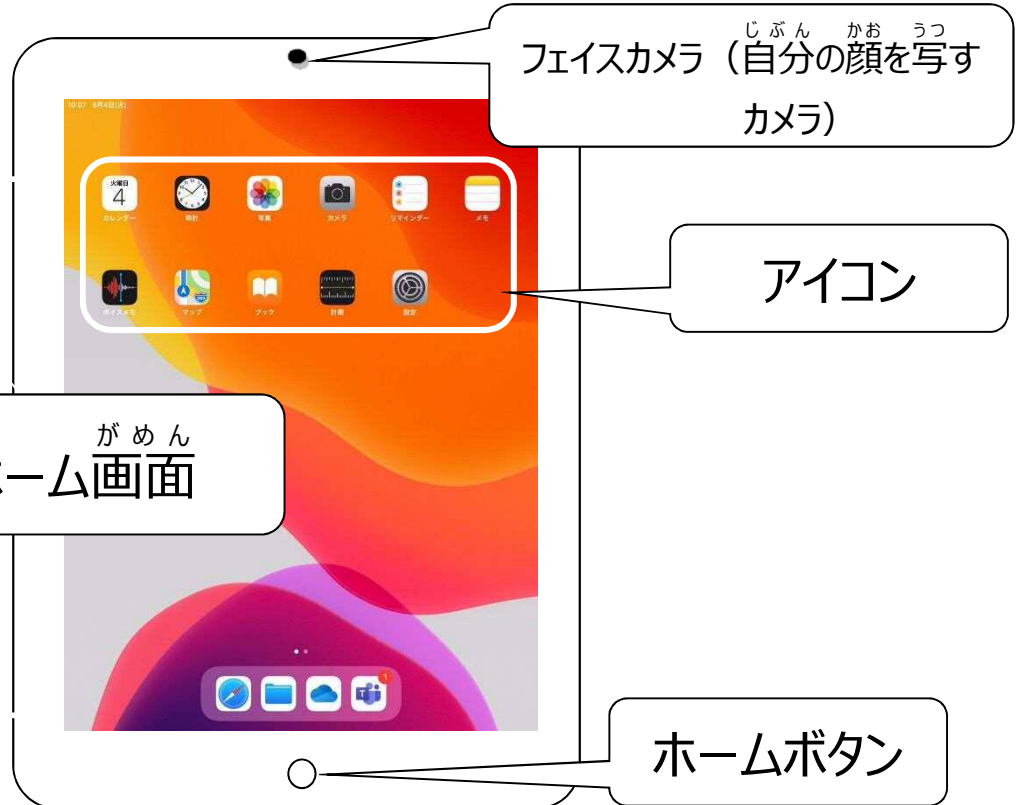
じぶん かお うつ
フェイスカメラ（自分の顔を写すカメラ）

10:07 8月4日(火)

火曜日
4
カレンダー

時計

写真

カメラ

リマインダー

メモ

ボイスメモ

マップ

ブック

計測

設定

アイコン

がめん
ーム画面

1

ホームボタン